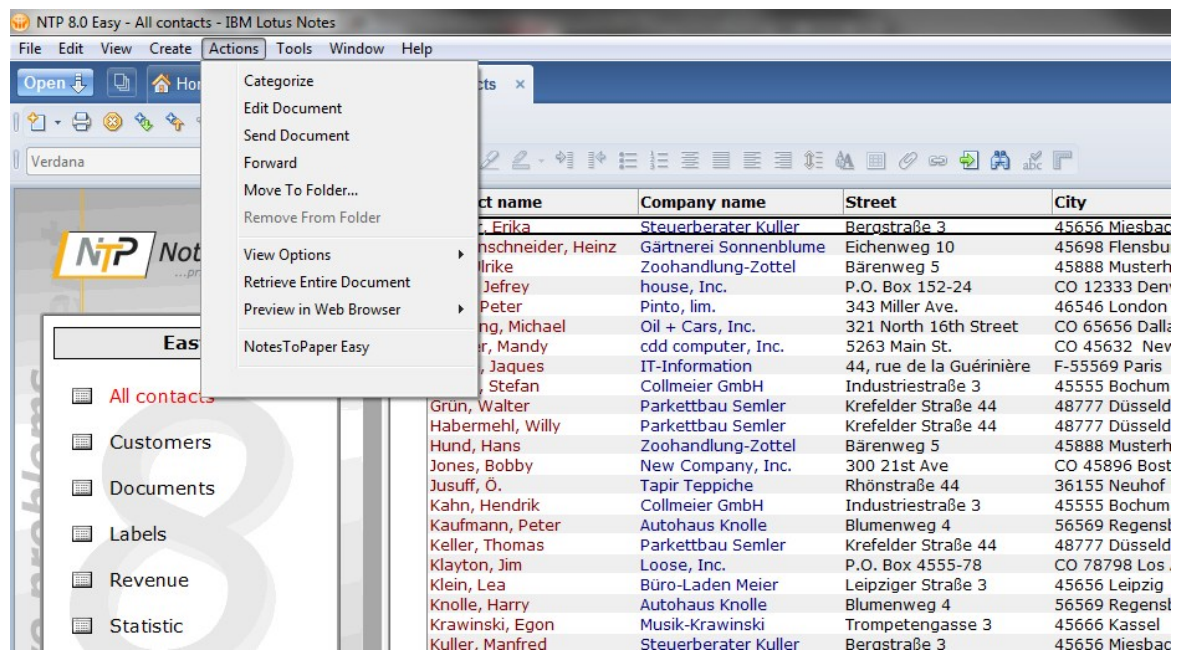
NTP 8.0 Easy - All contacts - IBM Lotus Notes

File Edit View Create Actions Tools Window Help

Open Ho cts ×

Verdana

Categorize
Edit Document
Send Document
Forward
Move To Folder...
Remove From Folder
View Options
Retrieve Entire Document
Preview in Web Browser
NotesToPaper Easy

NTP Not ...pr

Eas

All contacts
Customers
Documents
Labels
Revenue
Statistic

| ct name | Company name | Street | City |
|---|---|---|---|
| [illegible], Erika | Steuerberater Kuller | Bergstraße 3 | 45656 Miesbac |
| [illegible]nschneider, Heinz | Gärtnerei Sonnenblume | Eichenweg 10 | 45698 Flensbu |
| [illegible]lrike | Zoohandlung-Zottel | Bärenweg 5 | 45888 Musterh |
| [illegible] Jefrey | house, Inc. | P.O. Box 152-24 | CO 12333 Denv |
| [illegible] Peter | Pinto, lim. | 343 Miller Ave. | 46546 London |
| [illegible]ng, Michael | Oil + Cars, Inc. | 321 North 16th Street | CO 65656 Dalla |
| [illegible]r, Mandy | cdd computer, Inc. | 5263 Main St. | CO 45632 New |
| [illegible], Jaques | IT-Information | 44, rue de la Guérinière | F-55569 Paris |
| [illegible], Stefan | Collmeier GmbH | Industriestraße 3 | 45555 Bochum |
| Grün, Walter | Parkettbau Semler | Krefelder Straße 44 | 48777 Düsseld |
| Habermehl, Willy | Parkettbau Semler | Krefelder Straße 44 | 48777 Düsseld |
| Hund, Hans | Zoohandlung-Zottel | Bärenweg 5 | 45888 Musterh |
| Jones, Bobby | New Company, Inc. | 300 21st Ave | CO 45896 Bost |
| Jusuff, Ö. | Tapir Teppiche | Rhönstraße 44 | 36155 Neuhof |
| Kahn, Hendrik | Collmeier GmbH | Industriestraße 3 | 45555 Bochum |
| Kaufmann, Peter | Autohaus Knolle | Blumenweg 4 | 56569 Regensb |
| Keller, Thomas | Parkettbau Semler | Krefelder Straße 44 | 48777 Düsseld |
| Klayton, Jim | Loose, Inc. | P.O. Box 4555-78 | CO 78798 Los |
| Klein, Lea | Büro-Laden Meier | Leipziger Straße 3 | 45656 Leipzig |
| Knolle, Harry | Autohaus Knolle | Blumenweg 4 | 56569 Regensb |
| Krawinski, Egon | Musik-Krawinski | Trompetengasse 3 | 45666 Kassel |
| Kuller, Manfred | Steuerberater Kuller | Bergstraße 3 | 45656 Miesbac |